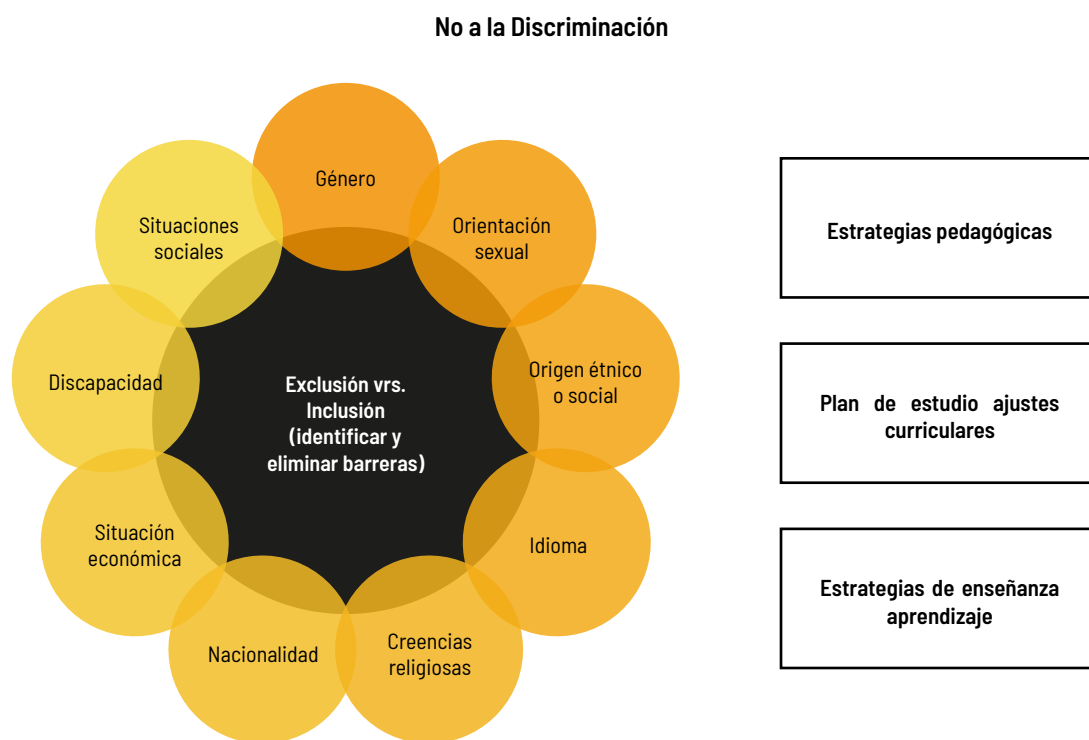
No a la Discriminación

Exclusión vrs. Inclusión (identificar y eliminar barreras)

Género

Orientación sexual

Origen étnico o social

Idioma

Creencias religiosas

Nacionalidad

Situación económica

Discapacidad

Situaciones sociales

Estrategias pedagógicas

Plan de estudio ajustes curriculares

Estrategias de enseñanza aprendizaje